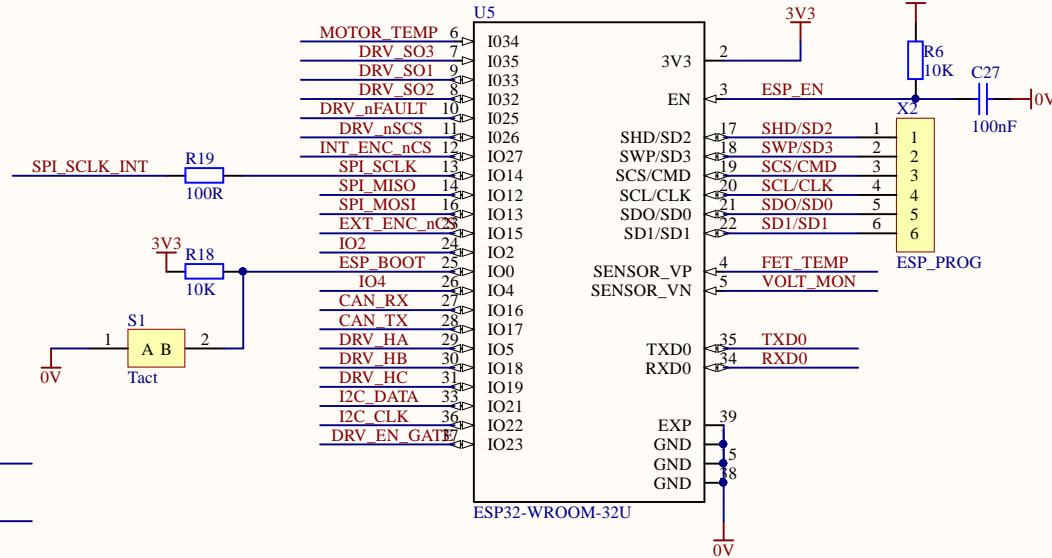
U5
3V3
MOTOR_TEMP 6 IO34
DRV_SO3 7 IO35
DRV_SO1 9 IO33
DRV_SO2 8 IO32
DRV_nFAULT 10 IO25
DRV_nSCS 11 IO26
INT_ENC_nCS 12 IO27
SPI_SCLK_INT R19 100R SPI_SCLK 13 IO14
SPI_MISO 14 IO12
SPI_MOSI 16 IO13
EXT_ENC_nCS 23 IO15
IO2 24 IO2
3V3 R18 10K ESP_BOOT 25 IO0
IO4 26 IO4
CAN_RX 27 IO16
CAN_TX 28 IO17
S1 1 A B 2 0V Tact
DRV_HA 29 IO5
DRV_HB 30 IO18
DRV_HC 31 IO19
I2C_DATA 33 IO21
I2C_CLK 36 IO22
DRV_EN_GATE 37 IO23
ESP32-WROOM-32U
3V3 2
R6 10K
EN 3 ESP_EN C27 100nF 0V
X2
SHD/SD2 17 SHD/SD2 1 1
SWP/SD3 18 SWP/SD3 2 2
SCS/CMD 19 SCS/CMD 3 3
SCL/CLK 20 SCL/CLK 4 4
SDO/SD0 21 SDO/SD0 5 5
SD1/SD1 22 SD1/SD1 6 6
ESP_PROG
SENSOR_VP 4 FET_TEMP
SENSOR_VN 5 VOLT_MON
TXD0 35 TXD0
RXD0 34 RXD0
EXP 39
GND
GND 15
GND 38
0V